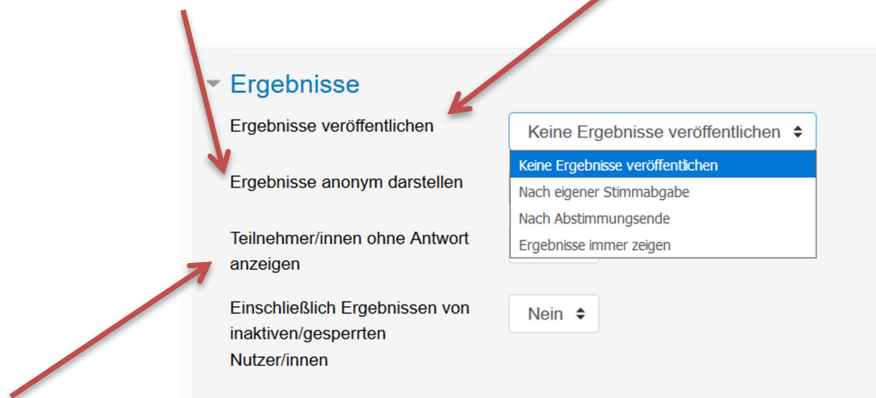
Ergebnisse

Ergebnisse veröffentlichen

Keine Ergebnisse veröffentlichen

Keine Ergebnisse veröffentlichen
Nach eigener Stimmabgabe
Nach Abstimmungsende
Ergebnisse immer zeigen

Ergebnisse anonym darstellen

Teilnehmer/innen ohne Antwort anzeigen

Einschließlich Ergebnissen von inaktiven/gesperrten Nutzer/innen

Nein